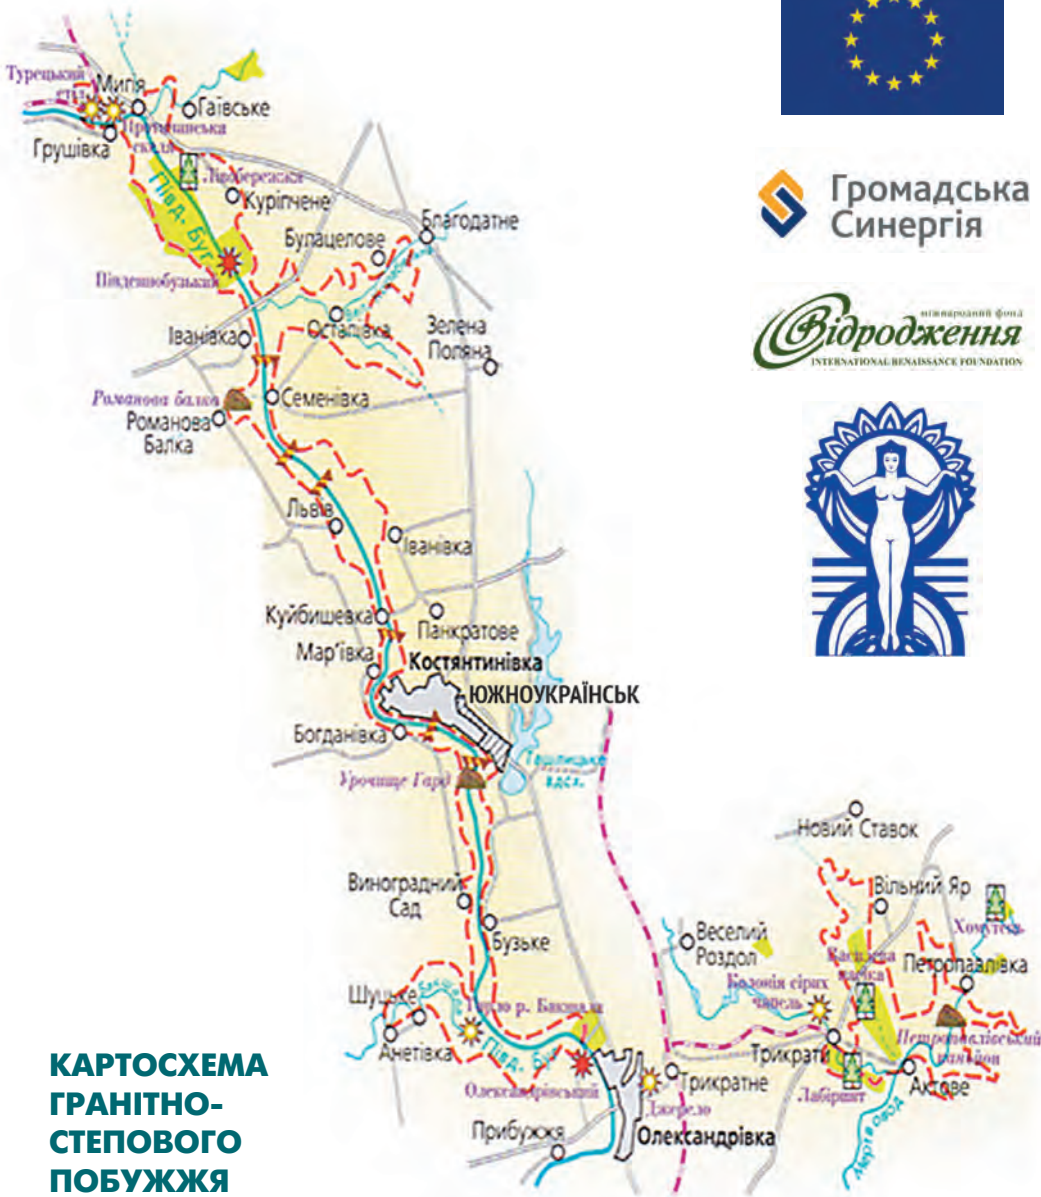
Турецький стіл
Мигія
Гаївське
Грушівка
Протичанська скеля
Лівобережжя
Курипчене
Півд. Буг
Благодатне
Булацелове
Південнобузький
Іванівка
Остапівка
Зелена Поляна
Романова балка
Семенівка
Романова Балка
Львів
Іванівка
Куйбишевка
Панкратове
Мар'ївка
Костянтинівка
ЮЖНОУКРАЇНСЬК
Богданівка
Урочище Гард
Ташлицьке вдсх.
Новий Ставок
Виноградний Сад
Вільний Яр
Бузьке
Веселий Роздол
Хомутець
Кашперова балка
Петропавлівка
Колонія сірих чапель
Шуцьке
Гирло р. Бакшали
Анетівка
Півд. Буг
Трикрати
Петропавлівський каньйон
Олександрівський
Трикратне
Лабіринт
Актове
Джерело
Мертвовод
Прибужжя
Олександрівка
Громадська Синергія
міжнародний фонд Відродження
INTERNATIONAL RENAISSANCE FOUNDATION
КАРТОСХЕМА ГРАНІТНО-СТЕПОВОГО ПОБУЖЖЯ